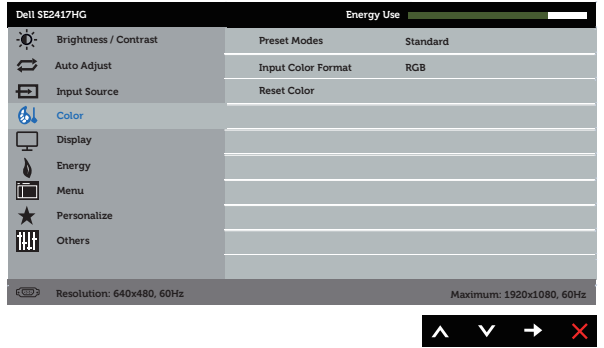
Dell SE2417HG

Energy Use

Brightness / Contrast
Auto Adjust
Input Source
Color
Display
Energy
Menu
Personalize
Others

| Preset Modes | Standard |
|---|---|
| Input Color Format | RGB |
| Reset Color | |

Resolution: 640x480, 60Hz

Maximum: 1920x1080, 60Hz